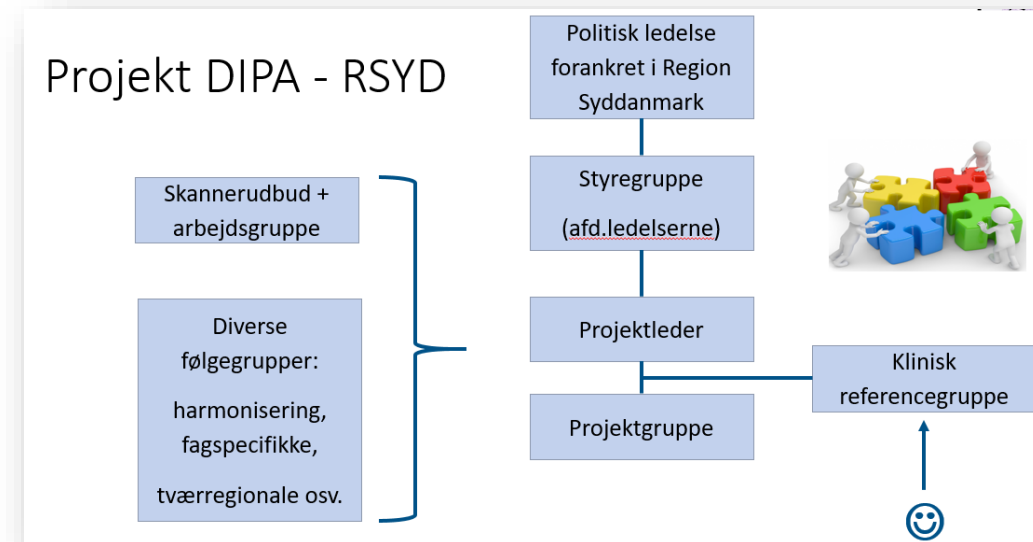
Projekt DIPA - RSYD

Politisk ledelse forankret i Region Syddanmark

Styregruppe

(afd.ledelserne)

Projektleder

Projektgruppe

Klinisk referencegruppe

Skannerudbud + arbejdsgruppe

Diverse følgegrupper:

harmonisering, fagspecifikke,

tværregionale osv.

☺